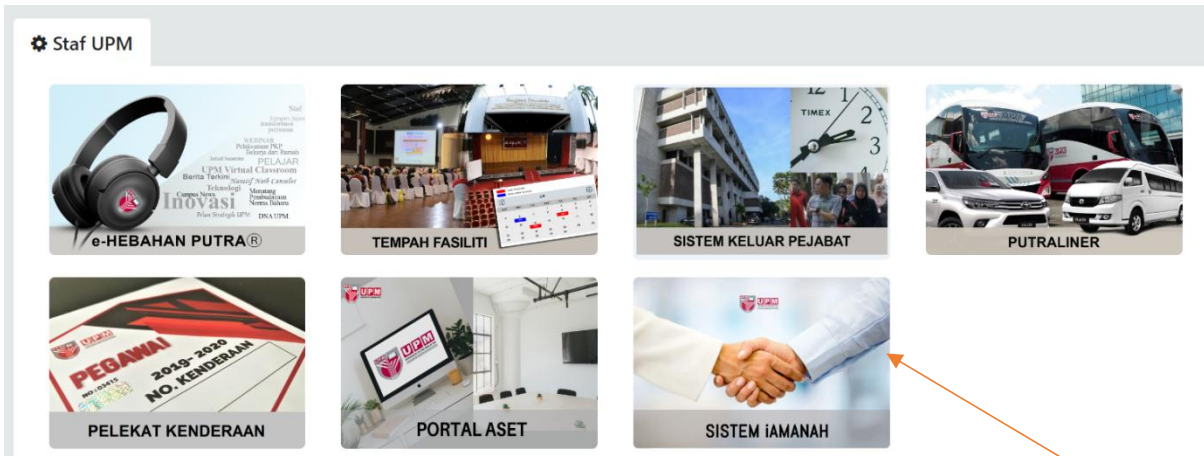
Staf UPM

Staf
WEBINAR
Pelaksanaan PKP
Bahaya dan Bantuan
PELAJAR
UPM Virtual Classroom
Berita Terkini
Teknologi
Campus News
Inovasi
Pelan Strategik UPM
DNA UPM
e-HEBAHAN PUTRA®

TEMPAH FASILITI

TIMEX
SISTEM KELUAR PEJABAT

PUTRALINER

UPM
PEGAWAI
2019 - 2020
NO. KENDERAAN
PELEKAT KENDERAAN

UPM
PORTAL ASET

UPM
SISTEM iAMANAH